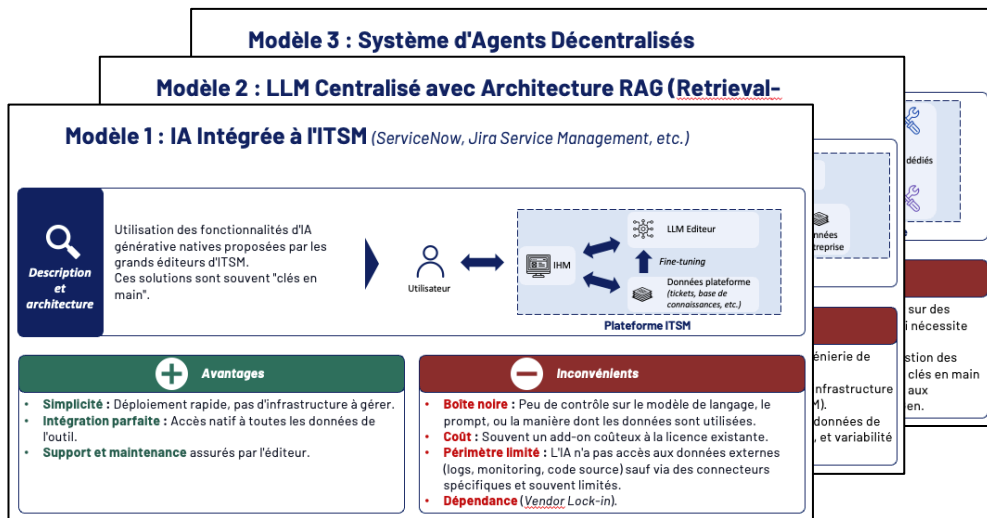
Modèle 3 : Système d'Agents Décentralisés

Modèle 2 : LLM Centralisé avec Architecture RAG (Retrieval-

Modèle 1 : IA Intégrée à l'ITSM (ServiceNow, Jira Service Management, etc.)

Description et architecture

Utilisation des fonctionnalités d'IA générative natives proposées par les grands éditeurs d'ITSM.
Ces solutions sont souvent "clés en main".

Utilisateur

IHM

LLM Editeur

Fine-tuning

Données plateforme (tickets, base de connaissances, etc.)

Plateforme ITSM

Avantages

• Simplicité : Déploiement rapide, pas d'infrastructure à gérer.
• Intégration parfaite : Accès natif à toutes les données de l'outil.
• Support et maintenance assurés par l'éditeur.

Inconvénients

• Boîte noire : Peu de contrôle sur le modèle de langage, le prompt, ou la manière dont les données sont utilisées.
• Coût : Souvent un add-on coûteux à la licence existante.
• Périmètre limité : L'IA n'a pas accès aux données externes (logs, monitoring, code source) sauf via des connecteurs spécifiques et souvent limités.
• Dépendance (Vendor Lock-in).

dédiés

nnées
treprise

sur des
i nécessite

stion des
clés en main
aux
en.

énierie de

nfrastructure
M).
données de
, et variabilité